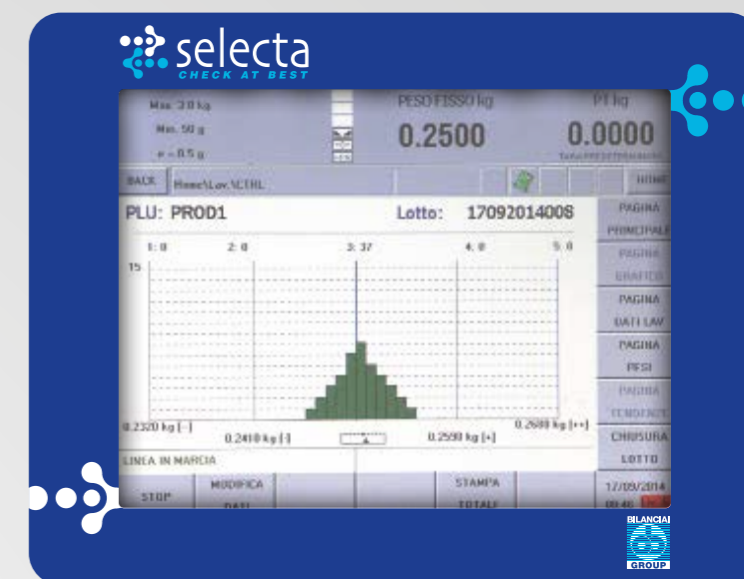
selecta
CHECK AT BEST

Max. 3.0 kg
Min. 50 g
e = 0.5 g

PESO FISSO kg
0.2500

PT kg
0.0000
TARA PREDETERMINATA

BACK
Home\Lav.\CTRL
HOME

PLU: PROD1
Lotto: 17092014008

PAGINA PRINCIPALE
PAGINA GRAFICO
PAGINA DATI LAV
PAGINA PESI
PAGINA TENDENZE
CHIUSURA LOTTO

1: 0
2: 0
3: 37
4: 0
5: 0
15

0.2320 kg [--]
0.2410 kg [-]
0.2590 kg [+]
0.2680 kg [++]

LINEA IN MARCIA

STOP
MODIFICA DATI
STAMPA TOTALE
17/09/2014
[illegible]

BILANCIAI
GROUP